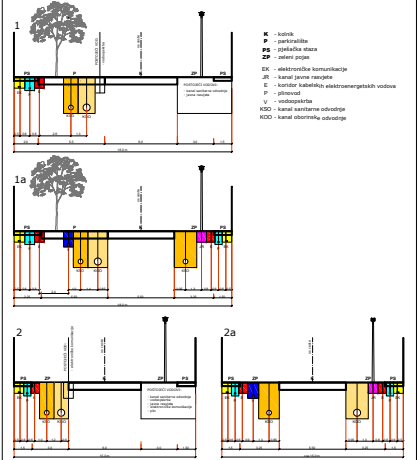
1

K - kolnik
P - parkiralište
PS - pješačka staza
ZP - zeleni pojas

EK - elektroničke komunikacije
JR - kanal javne rasvjete
E - koridor kabela elektroenergetskih vodova
P - plinovod
V - vodoopskrba
KSO - kanal sanitarne odvodnje
KOO - kanal oborinske odvodnje

PS
P
K
ZP
PS
KSO
KOO

1a

PS
P
K
ZP
PS
KSO
KOO
KOO

2

PS
ZP
K
PS
KSO
KOO

2a

PS
K
ZP
PS
KOO
KOO